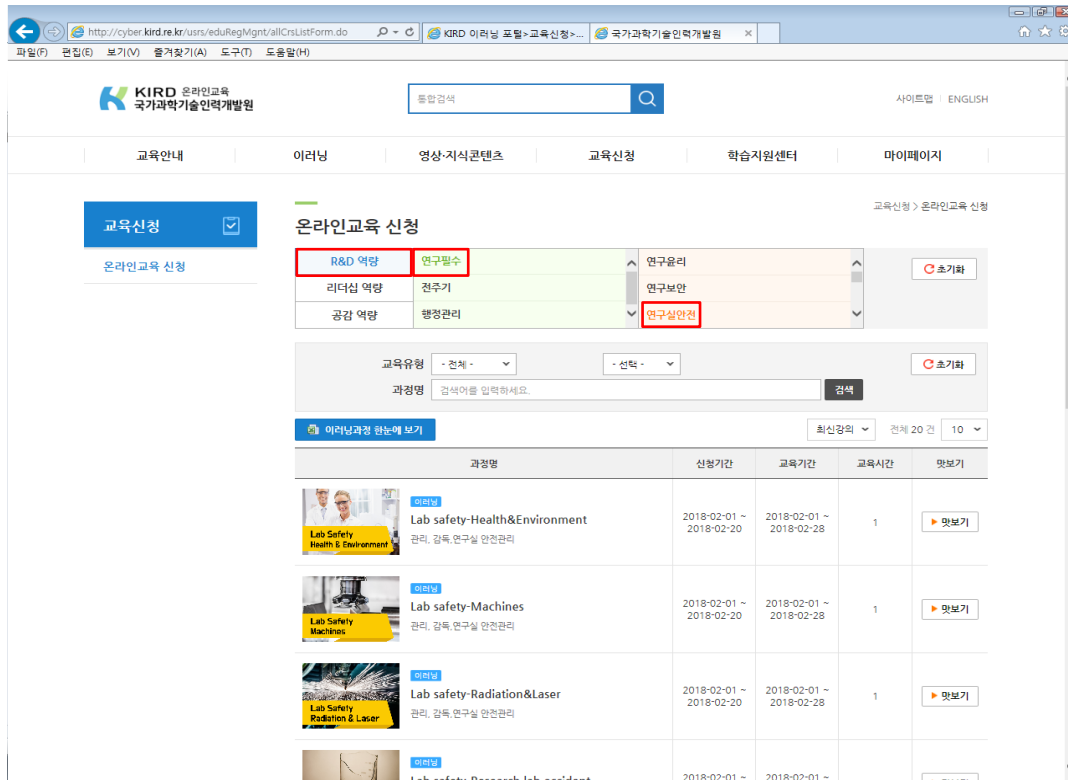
http://cyber.kird.re.kr/usrs/eduRegMgnt/allCrsListForm.do
KIRD 이러닝 포털>교육신청>...
국가과학기술인력개발원
파일(F) 편집(E) 보기(V) 즐겨찾기(A) 도구(T) 도움말(H)

KIRD 온라인교육
국가과학기술인력개발원

통합검색

사이트맵 | ENGLISH

교육안내 | 이러닝 | 영상·지식콘텐츠 | 교육신청 | 학습지원센터 | 마이페이지

교육신청

온라인교육 신청

온라인교육 신청

교육신청 > 온라인교육 신청

| R&D 역량 | 연구필수 | 연구윤리 |
|---|---|---|
| 리더십 역량 | 전주기 | 연구보안 |
| 공감 역량 | 행정관리 | 연구실안전 |

초기화

교육유형 - 전체 - - 선택 -
과정명 검색어를 입력하세요. 검색

초기화

이러닝과정 한눈에 보기

최신강의 전체 20 건 10

| 과정명 | 신청기간 | 교육기간 | 교육시간 | 맛보기 |
|---|---|---|---|---|
| Lab Safety Health & Environment 이러닝 Lab safety-Health&Environment 관리, 감독,연구실 안전관리 | 2018-02-01 ~ 2018-02-20 | 2018-02-01 ~ 2018-02-28 | 1 | 맛보기 |
| Lab Safety Machines 이러닝 Lab safety-Machines 관리, 감독,연구실 안전관리 | 2018-02-01 ~ 2018-02-20 | 2018-02-01 ~ 2018-02-28 | 1 | 맛보기 |
| Lab Safety Radiation & Laser 이러닝 Lab safety-Radiation&Laser 관리, 감독,연구실 안전관리 | 2018-02-01 ~ 2018-02-20 | 2018-02-01 ~ 2018-02-28 | 1 | 맛보기 |
| 이러닝 Lab safety-Research lab accident | 2018-02-01 ~ | 2018-02-01 ~ | | |